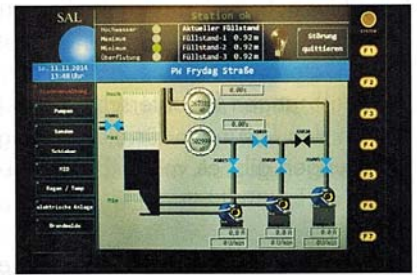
SAL

Station ok

Hochwasser
Maximum
Minimum
Überflutung

Aktueller Füllstand
Füllstand-1 0.92m
Füllstand-2 0.92m
Füllstand-3 0.92m

Störung quittieren

Sa. 11.11.2014 13:48 Uhr

PW Frydag Straße

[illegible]
Pumpen
Sonden
Schieber
MID
Regen / Temp
elektrische Anlage
Brandmelde

0.00
0.00
0.0
0.0
0.0
0 l/min
0 l/min
0 l/min

F1
F2
F3
F4
F5
F6
F7